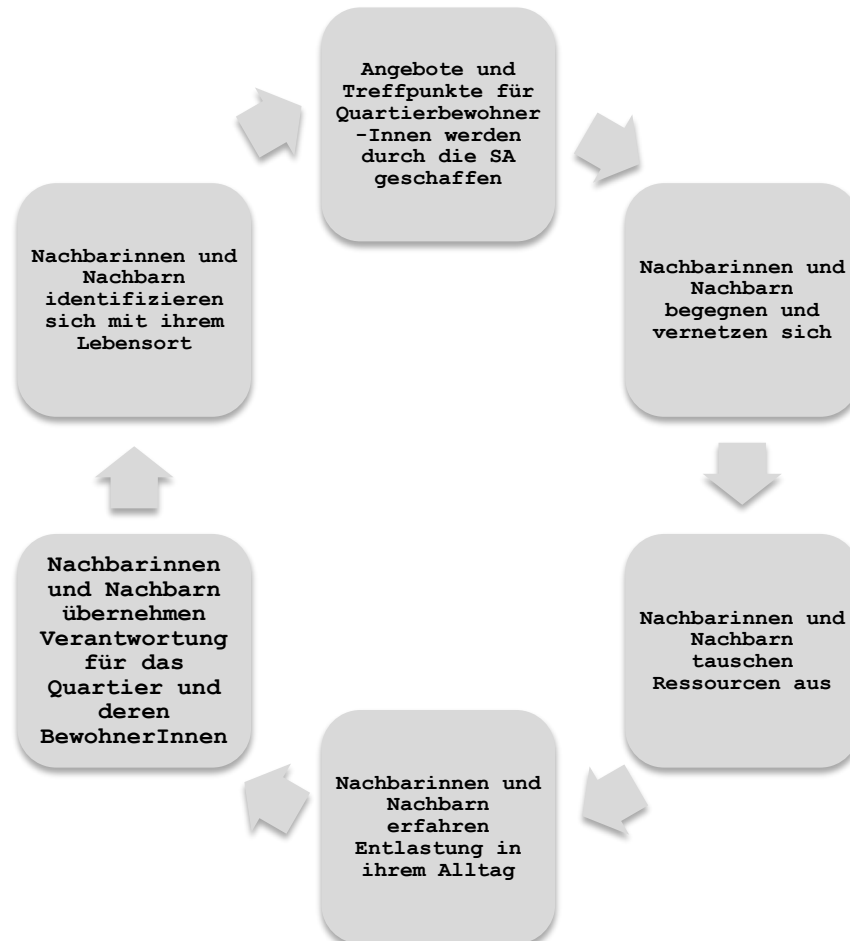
Angebote und Treffpunkte für Quartierbewohner -Innen werden durch die SA geschaffen

Nachbarinnen und Nachbarn begegnen und vernetzen sich

Nachbarinnen und Nachbarn tauschen Ressourcen aus

Nachbarinnen und Nachbarn erfahren Entlastung in ihrem Alltag

Nachbarinnen und Nachbarn übernehmen Verantwortung für das Quartier und deren BewohnerInnen

Nachbarinnen und Nachbarn identifizieren sich mit ihrem Lebensort